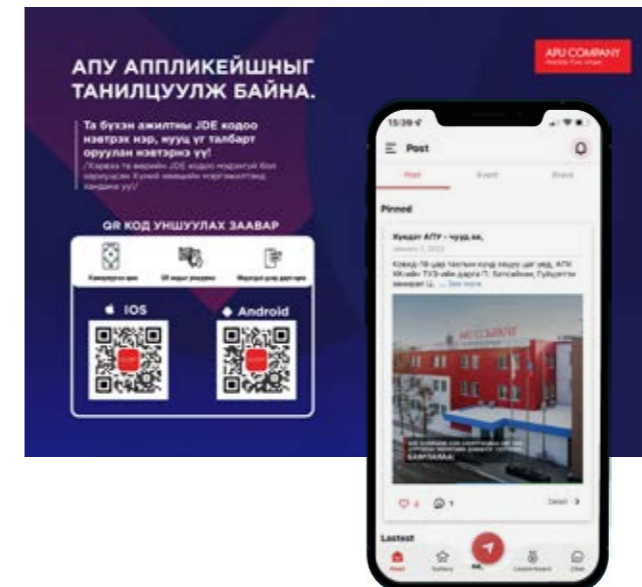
АПУ АППЛИКЕЙШНЫГ ТАНИЛЦУУЛЖ БАЙНА.

APU COMPANY

Та бүхэн ажилтны JDE кодоо нэвтрэх нэр, нууц үг талбарт оруулан нэвтэрнэ үү!

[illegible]

QR КОД УНШУУЛАХ ЗААВАР

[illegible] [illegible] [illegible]

IOS

Android

15:39

Post

Post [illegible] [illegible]

Pinned

Хувьцаа АПУ - чуулга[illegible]

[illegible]

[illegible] ... See more

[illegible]

2 1 Detail

Lastest

Post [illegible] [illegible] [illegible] Chat